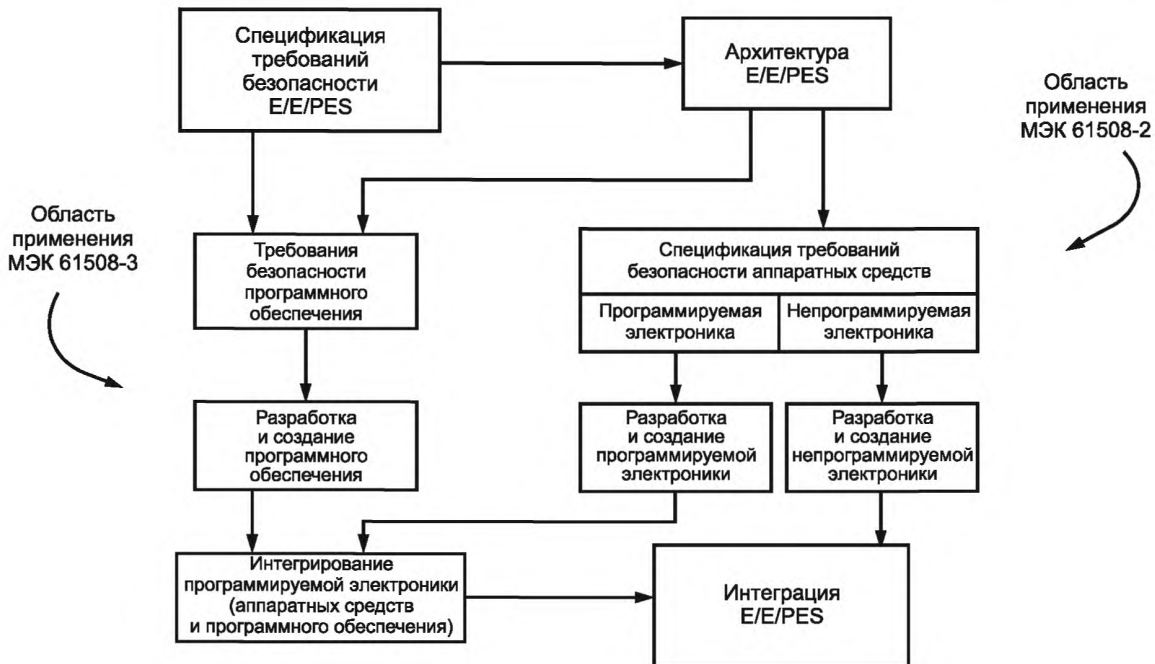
Спецификация требований безопасности E/E/PES

Архитектура E/E/PES

Область применения МЭК 61508-2

Область применения МЭК 61508-3

Требования безопасности программного обеспечения

Спецификация требований безопасности аппаратных средств

Программируемая электроника

Непрограммируемая электроника

Разработка и создание программного обеспечения

Разработка и создание программируемой электроники

Разработка и создание непрограммируемой электроники

Интегрирование программируемой электроники (аппаратных средств и программного обеспечения)

Интеграция E/E/PES